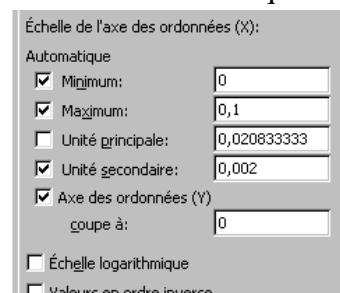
Échelle de l'axe des ordonnées (X):

Automatique

Minimum: 0

Maximum: 0,1

Unité principale: 0,020833333

Unité secondaire: 0,002

Axe des ordonnées (Y) coupe à: 0

Échelle logarithmique

Valeurs en ordre inverse